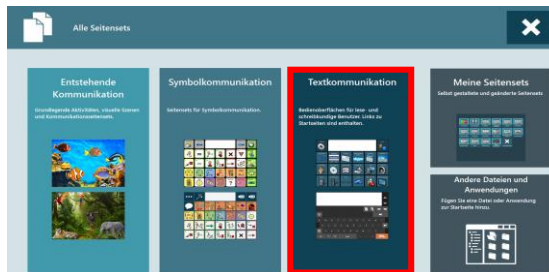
Alle Seitensets

Entstehende Kommunikation

Grundlegende Aktivitäten, visuelle Szenen und Kommunikationsseitensets.

Symbolkommunikation

Seitensets für Symbolkommunikation.

Textkommunikation

Bedienoberflächen für lese- und schreibkundige Benutzer. Links zu Startseiten sind enthalten.

Meine Seitensets

Selbst gestaltete und geänderte Seitensets

Andere Dateien und Anwendungen

Fügen Sie eine Datei oder Anwendung zur Startseite hinzu.